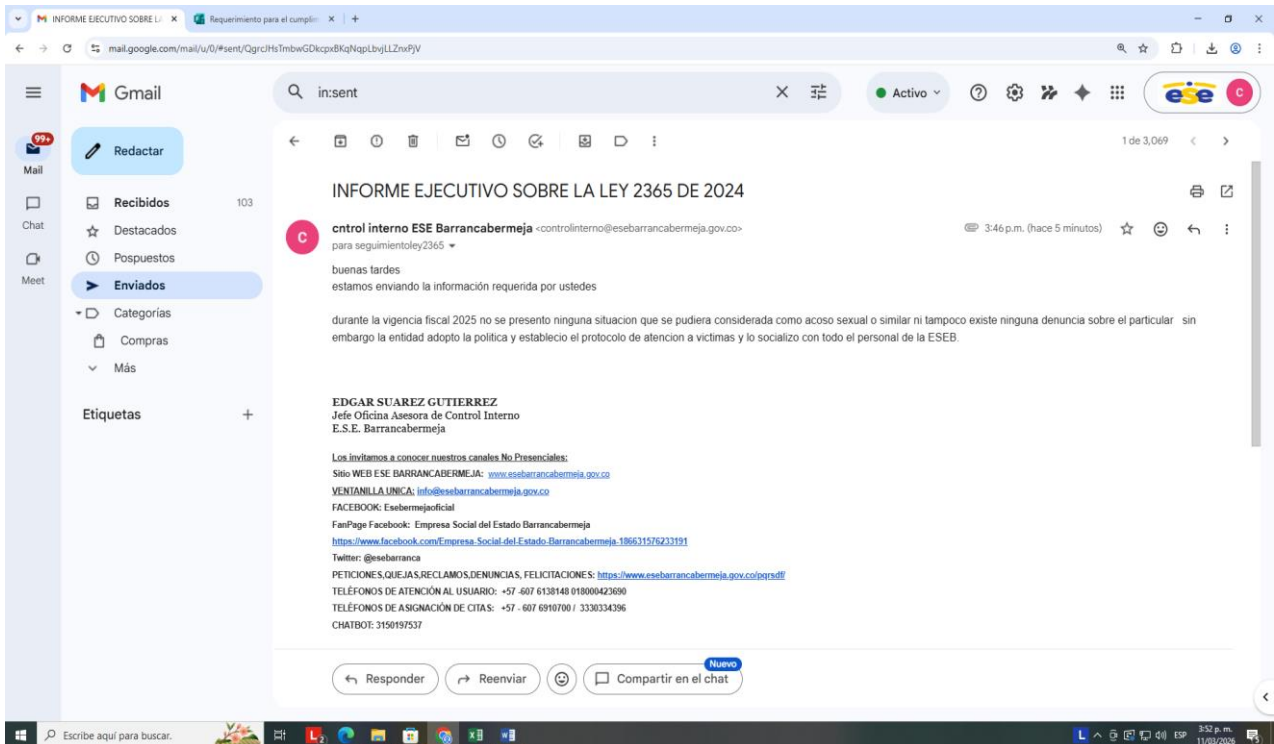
M INFORME EJECUTIVO SOBRE L/ × Requerimiento para el cumplin × +

mail.google.com/mail/u/0/#sent/QgrcJHsTmbwGDkcpxBKqNqpLbvjLLZnxPjV

Gmail

in:sent

Activo

ese C

99+
Mail

Redactar

Recibidos 103

Chat

Destacados

Meet

Pospuestos

Enviados

Categorías

Compras

Más

Etiquetas +

1 de 3,069

INFORME EJECUTIVO SOBRE LA LEY 2365 DE 2024

cntrol interno ESE Barrancabermeja <controlinterno@esebarrancabermeja.gov.co>
para seguimientoley2365

3:46 p.m. (hace 5 minutos)

buenas tardes
estamos enviando la información requerida por ustedes

durante la vigencia fiscal 2025 no se presento ninguna situacion que se pudiera considerada como acoso sexual o similar ni tampoco existe ninguna denuncia sobre el particular sin embargo la entidad adopto la politica y establecio el protocolo de atencion a victimas y lo socializo con todo el personal de la ESEB.

EDGAR SUAREZ GUTIERREZ
Jefe Oficina Asesora de Control Interno
E.S.E. Barrancabermeja

Los invitamos a conocer nuestros canales No Presenciales:
Sitio WEB ESE BARRANCABERMEJA: www.esebarrancabermeja.gov.co
VENTANILLA UNICA: info@esebarrancabermeja.gov.co
FACEBOOK: Esebermejaoficial
FanPage Facebook: Empresa Social del Estado Barrancabermeja
https://www.facebook.com/Empresa-Social-del-Estado-Barrancabermeja-186631576233191
Twitter: @esebarranca
PETICIONES,QUEJAS,RECLAMOS,DENUNCIAS, FELICITACIONES: https://www.esebarrancabermeja.gov.co/pqrsdf/
TELÉFONOS DE ATENCIÓN AL USUARIO: +57 -607 6138148 018000423690
TELÉFONOS DE ASIGNACIÓN DE CITAS: +57 - 607 6910700 / 3330334396
CHATBOT: 3150197537

Responder Reenviar Nuevo Compartir en el chat

Escribe aquí para buscar.

ESP 3:52 p.m. 11/03/2026